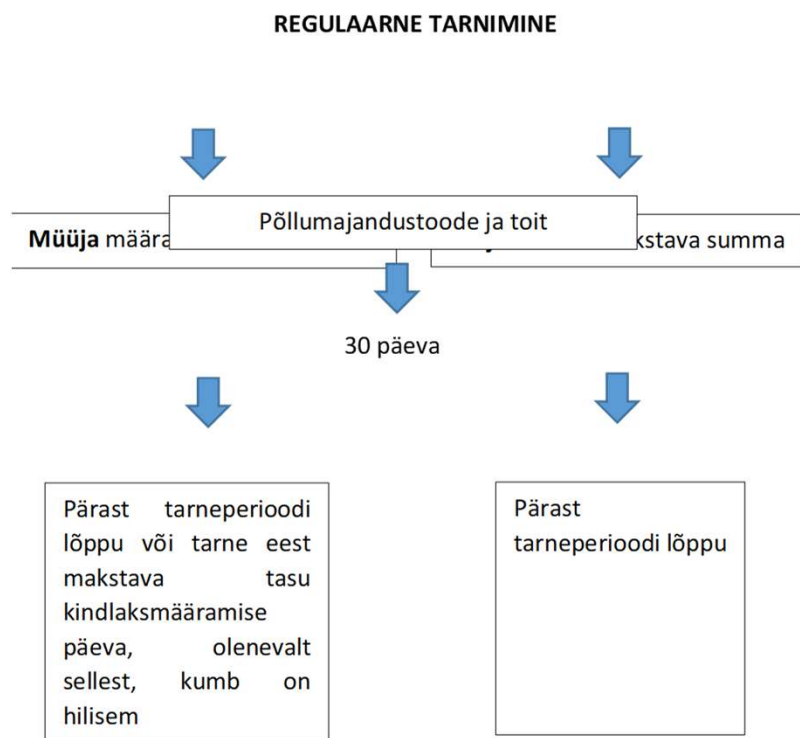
REGULAARNE TARNIMINE

**Müüja** määra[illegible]

Põllumajandustoode ja toit

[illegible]kstava summa

30 päeva

Pärast tarneperioodi lõppu või tarne eest makstava tasu kindlaksmääramise päeva, olenevalt sellest, kumb on hilisem

Pärast tarneperioodi lõppu